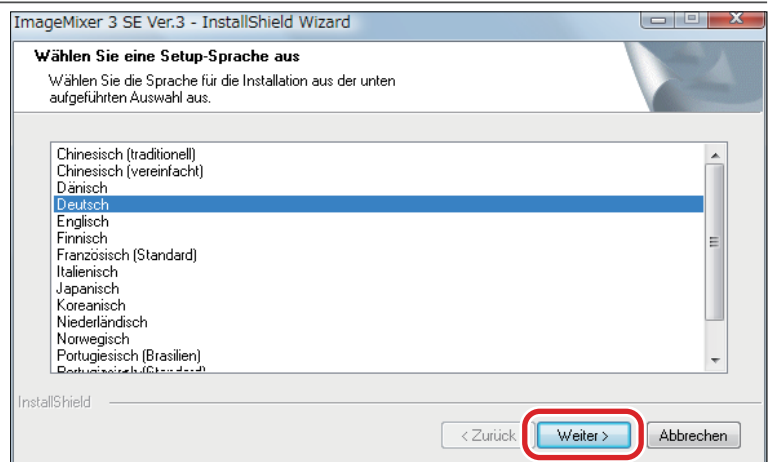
ImageMixer 3 SE Ver.3 - InstallShield Wizard

Wählen Sie eine Setup-Sprache aus

Wählen Sie die Sprache für die Installation aus der unten aufgeführten Auswahl aus.

Chinesisch (traditionell)
Chinesisch (vereinfacht)
Dänisch
Deutsch
Englisch
Finnisch
Französisch (Standard)
Italienisch
Japanisch
Koreanisch
Niederländisch
Norwegisch
Portugiesisch (Brasilien)
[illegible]

InstallShield

< Zurück
Weiter >
Abbrechen